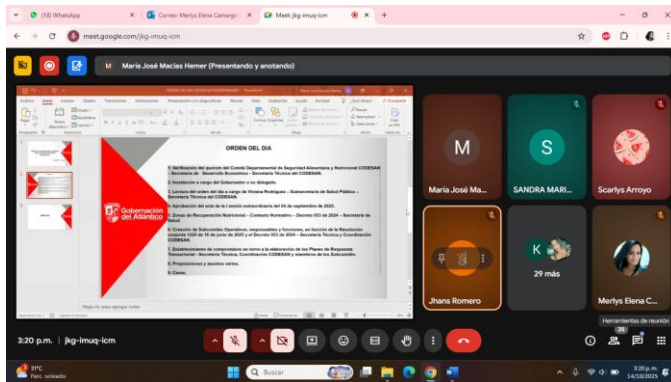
(10) WhatsApp
Correo: Merlys Elena Camargo
Meet: jkg-imuq-icm
meet.google.com/jkg-imuq-icm
María José Macías Hemer (Presentando y anotando)
ORDEN DEL DIA
1. Verificación del quorum del Comité Departamental de Seguridad Alimentaria y Nutricional CODESAN – Secretaría de Desarrollo Económico – Secretaría Técnica del CODESAN.
2. Instalación a cargo del Gobernador o su delegado.
3. Lectura del orden del día a cargo de Viviana Rodríguez – Subsecretaria de Salud Pública – Secretaría Técnica del CODESAN.
4. Aprobación del acta de la I sesión extraordinaria del 04 de septiembre de 2025.
5. Zonas de Recuperación Nutricional – Contexto Normativo – Decreto 053 de 2024 – Secretaría de Salud.
6. Creación de Subcomités Operativos, responsables y funciones, en función de la Resolución conjunta 1328 de 19 de junio de 2025 y el Decreto 053 de 2024 – Secretaría Técnica y Coordinación CODESAN.
7. Establecimiento de compromisos en torno a la elaboración de los Planes de Respuesta Transectorial – Secretaría Técnica, Coordinación CODESAN y miembros de los Subcomités.
8. Proposiciones y asuntos varios.
9. Cierre.
Gobernación del Atlántico
Haga clic para agregar notas
M
María José Ma...
S
SANDRA MARI...
Scarlys Arroyo
Jhans Romero
K
29 más
Merlys Elena C...
Herramientas de reunión
3:20 p.m. | jkg-imuq-icm
31°C
Parc. soleado
Buscar
3:20 p.m.
14/10/2025